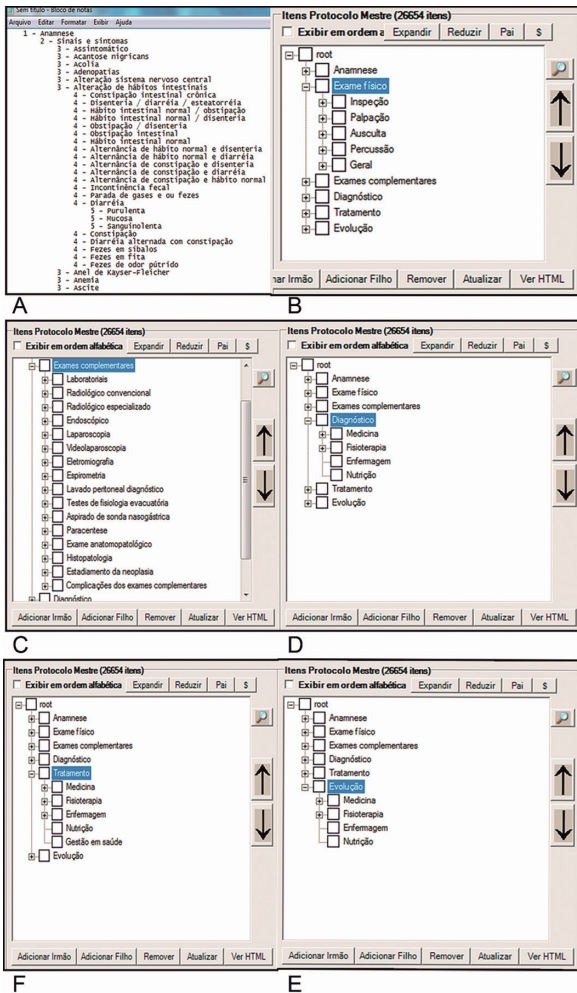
Sem título - Bloco de notas
Arquivo Editar Formatar Exibir Ajuda

1 - Anamnese
2 - Sinais e sintomas
3 - Assintomático
3 - Acantose nigricans
3 - Acolia
3 - Adenopatias
3 - Alteração sistema nervoso central
3 - Alteração de hábitos intestinais
4 - Constipação intestinal crônica
4 - Disenteria / diarréia / esteatorréia
4 - Hábito intestinal normal / obstipação
4 - Hábito intestinal normal / disenteria
4 - Obstipação / disenteria
4 - Obstipação intestinal
4 - Hábito intestinal normal
4 - Alternância de hábito normal e disenteria
4 - Alternância de hábito normal e diarréia
4 - Alternância de constipação e disenteria
4 - Alternância de constipação e diarréia
4 - Alternância de constipação e hábito normal
4 - Incontinência fecal
4 - Parada de gases e ou fezes
4 - Diarréia
5 - Purulenta
5 - Mucosa
5 - Sanguinolenta
4 - Constipação
4 - Diarréia alternada com constipação
4 - Fezes em síbalos
4 - Fezes em fita
4 - Fezes de odor pútrido
3 - Anel de Kayser-Fleicher
3 - Anemia
3 - Ascite

A

Itens Protocolo Mestre (26654 itens)
Exibir em ordem a Expandir Reduzir Pai $
root
Anamnese
Exame físico
Inspeção
Palpação
Ausculta
Percussão
Geral
Exames complementares
Diagnóstico
Tratamento
Evolução
ar Irmão Adicionar Filho Remover Atualizar Ver HTML

B

Itens Protocolo Mestre (26654 itens)
Exibir em ordem alfabética Expandir Reduzir Pai $
Exames complementares
Laboratoriais
Radiológico convencional
Radiológico especializado
Endoscópico
Laparoscopia
Videolaparoscopia
Eletromiografia
Espirometria
Lavado peritoneal diagnóstico
Testes de fisiologia evacuatória
Aspirado de sonda nasogástrica
Paracentese
Exame anatomopatológico
Histopatologia
Estadiamento da neoplasia
Complicações dos exames complementares
Diagnóstico
Adicionar Irmão Adicionar Filho Remover Atualizar Ver HTML

C

Itens Protocolo Mestre (26654 itens)
Exibir em ordem alfabética Expandir Reduzir Pai $
root
Anamnese
Exame físico
Exames complementares
Diagnóstico
Medicina
Fisioterapia
Enfermagem
Nutrição
Tratamento
Evolução
Adicionar Irmão Adicionar Filho Remover Atualizar Ver HTML

D

Itens Protocolo Mestre (26654 itens)
Exibir em ordem alfabética Expandir Reduzir Pai $
root
Anamnese
Exame físico
Exames complementares
Diagnóstico
Tratamento
Medicina
Fisioterapia
Enfermagem
Nutrição
Gestão em saúde
Evolução
Adicionar Irmão Adicionar Filho Remover Atualizar Ver HTML

F

Itens Protocolo Mestre (26654 itens)
Exibir em ordem alfabética Expandir Reduzir Pai $
root
Anamnese
Exame físico
Exames complementares
Diagnóstico
Tratamento
Evolução
Medicina
Fisioterapia
Enfermagem
Nutrição
Adicionar Irmão Adicionar Filho Remover Atualizar Ver HTML

E